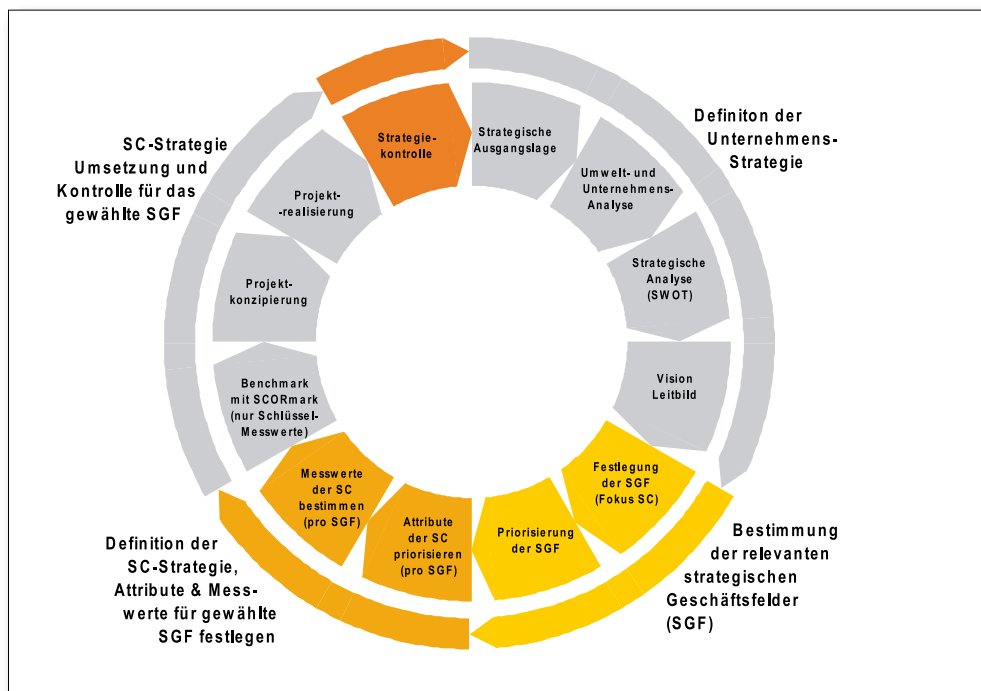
Definiton der Unternehmens-Strategie

Strategische Ausgangslage

Umwelt- und Unternehmens-Analyse

Strategische Analyse (SWOT)

Vision Leitbild

Festlegung der SGF (Fokus SC)

Bestimmung der relevanten strategischen Geschäftsfelder (SGF)

Priorisierung der SGF

Attribute der SC priorisieren (pro SGF)

Messwerte der SC bestimmen (pro SGF)

Definition der SC-Strategie, Attribute & Messwerte für gewählte SGF festlegen

Benchmark mit SCORmark (nur Schlüssel-Messwerte)

Projekt-konzipierung

Projekt-realisierung

Strategie-kontrolle

SC-Strategie Umsetzung und Kontrolle für das gewählte SGF